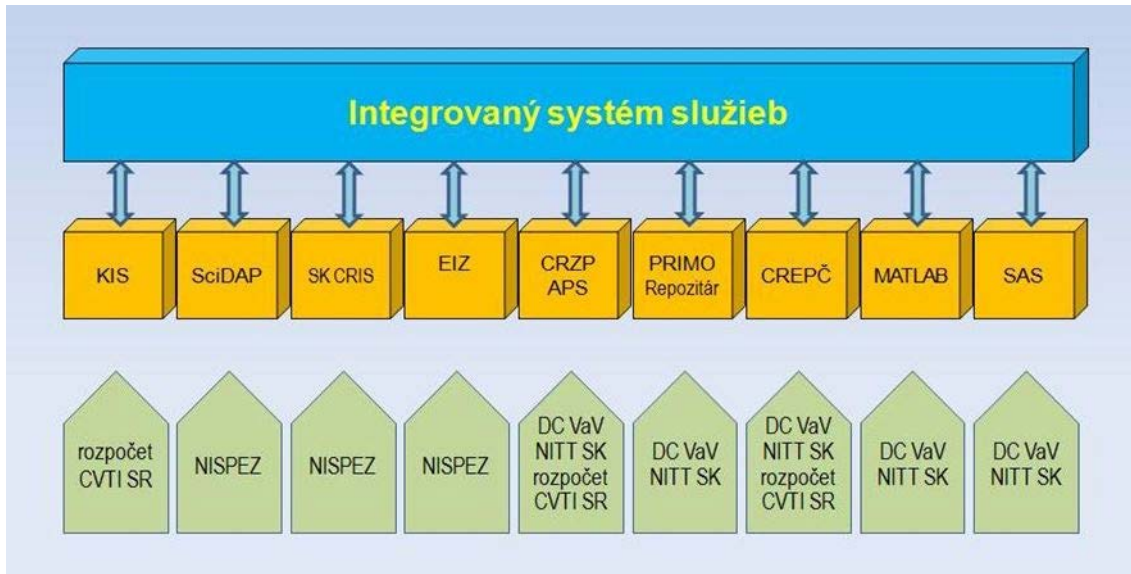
Integrovaný systém služieb

KIS

SciDAP

SK CRIS

EIZ

CRZP
APS

PRIMO
Repozitár

CREPČ

MATLAB

SAS

rozpočet
CVTI SR

NISPEZ

NISPEZ

NISPEZ

DC VaV
NITT SK
rozpočet
CVTI SR

DC VaV
NITT SK

DC VaV
NITT SK
rozpočet
CVTI SR

DC VaV
NITT SK

DC VaV
NITT SK